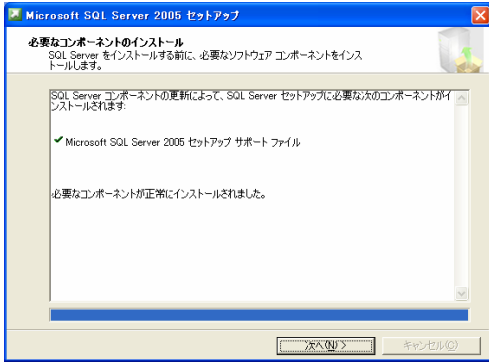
Microsoft SQL Server 2005 セットアップ

必要なコンポーネントのインストール
SQL Server をインストールする前に、必要なソフトウェア コンポーネントをインストールします。

SQL Server コンポーネントの更新によって、SQL Server セットアップに必要な次のコンポーネントがインストールされます:

✔ Microsoft SQL Server 2005 セットアップ サポート ファイル

必要なコンポーネントが正常にインストールされました。

次へ(N) >
キャンセル(C)